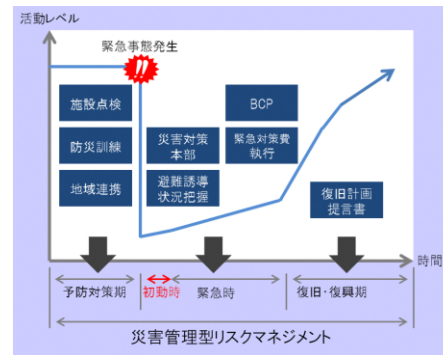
活動レベル

緊急事態発生

!!

施設点検

防災訓練

地域連携

災害対策本部

避難誘導状況把握

BCP

緊急対策費執行

復旧計画提言書

時間

予防対策期

初動時

緊急時

復旧・復興期

災害管理型リスクマネジメント